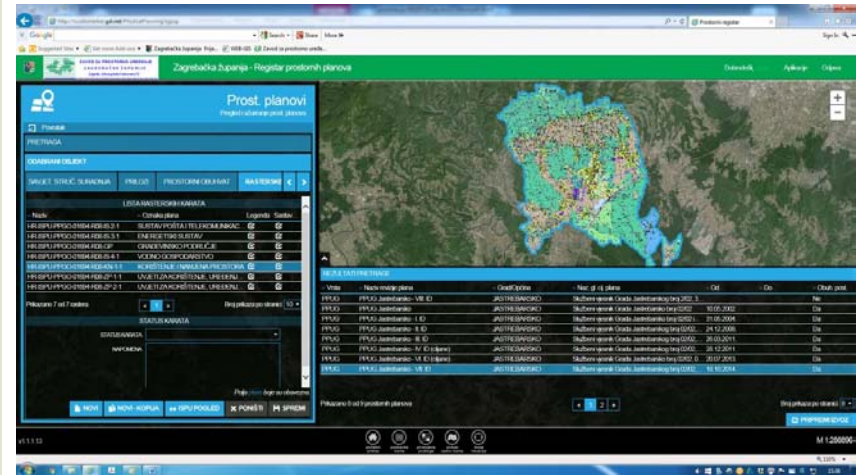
Zagrebačka županija - Register prostornih planova

Dokumenti Aplikacije Odjava

Prost. planovi

Pregled i uživanje prost. planova

Povratak

PRETRAGA

ODABRANI OBJEKT

SAVJET. STRUČ. SUNADNJA PRILOZI PROSTORNI OBUHVAT RASTERSKI

LISTA RASTERSKIH KARATA

| Naziv | Oznaka plana | Legenda | Sadrav |
|---|---|---|---|
| HR-ISPU-PPGO-01684-R08-IS-2-1 | SUSTAV POŠTA I TELEKOMUNIKAC | | |
| HR-ISPU-PPGO-01684-R08-IS-3-1 | ENERGETSKI SUSTAV | | |
| HR-ISPU-PPGO-01684-R08-GP | GRAĐEVINSKO PODRUČJE | | |
| HR-ISPU-PPGO-01684-R08-IS-4-1 | VODNO GOSPODARSTVO | | |
| HR-ISPU-PPGO-01684-R08-KN-1-1 | KORIŠTENJE I NAMJENA PROSTORA | | |
| HR-ISPU-PPGO-01684-R08-ZP-1-1 | UVJETI ZA KORIŠTENJE, UREĐENJ | | |
| HR-ISPU-PPGO-01684-R08-ZP-2-1 | UVJETI ZA KORIŠTENJE, UREĐENJ | | |

Prikazano 7 od 7 zapisa 1 Broj prikaza po stranici 10

STATUS KARATA

STATUS KARTE

NAPOMENA

NOVI NOVI - KOPIJA ISPU POGLED PONIŠTI SPREMI

REZULTATI PRETRAGE

| Vrsta | Naziv revizije plana | Grad/Općina | Naz. gl. sl. glasila | Od | Do | Obuh. prost. |
|---|---|---|---|---|---|---|
| PPUG | PPUG Jastrebarsko - VIII ID | JASTREBARSKO | Službeni vjesnik Grada Jastrebarskog broj 2/02, 3... | | | Ne |
| PPUG | PPUG Jastrebarsko | JASTREBARSKO | Službeni vjesnik Grada Jastrebarskog broj 02/02 | 10.05.2002 | | Da |
| PPUG | PPUG Jastrebarsko - I. ID | JASTREBARSKO | Službeni vjesnik Grada Jastrebarskog broj 02/02 i... | 21.05.2004 | | Da |
| PPUG | PPUG Jastrebarsko - II. ID | JASTREBARSKO | Službeni vjesnik Grada Jastrebarskog broj 02/02 i... | 24.12.2008 | | Da |
| PPUG | PPUG Jastrebarsko - III. ID | JASTREBARSKO | Službeni vjesnik Grada Jastrebarskog broj 02/02,... | 26.03.2011 | | Da |
| PPUG | PPUG Jastrebarsko - IV. ID (izjave) | JASTREBARSKO | Službeni vjesnik Grada Jastrebarskog broj 02/02,... | 26.12.2011 | | Da |
| PPUG | PPUG Jastrebarsko - V. ID (izjave) | JASTREBARSKO | Službeni vjesnik Grada Jastrebarskog broj 02/02,... | 20.07.2013 | | Da |
| PPUG | PPUG Jastrebarsko - VII. ID | JASTREBARSKO | Službeni vjesnik Grada Jastrebarskog broj 02/02,... | 18.10.2014 | | Da |

Prikazano 8 od 9 prostornih planova 1 2 Broj prikaza po stranici 8

PRIPREMI IZVOZ

v1.1.1.53

M 1:288896